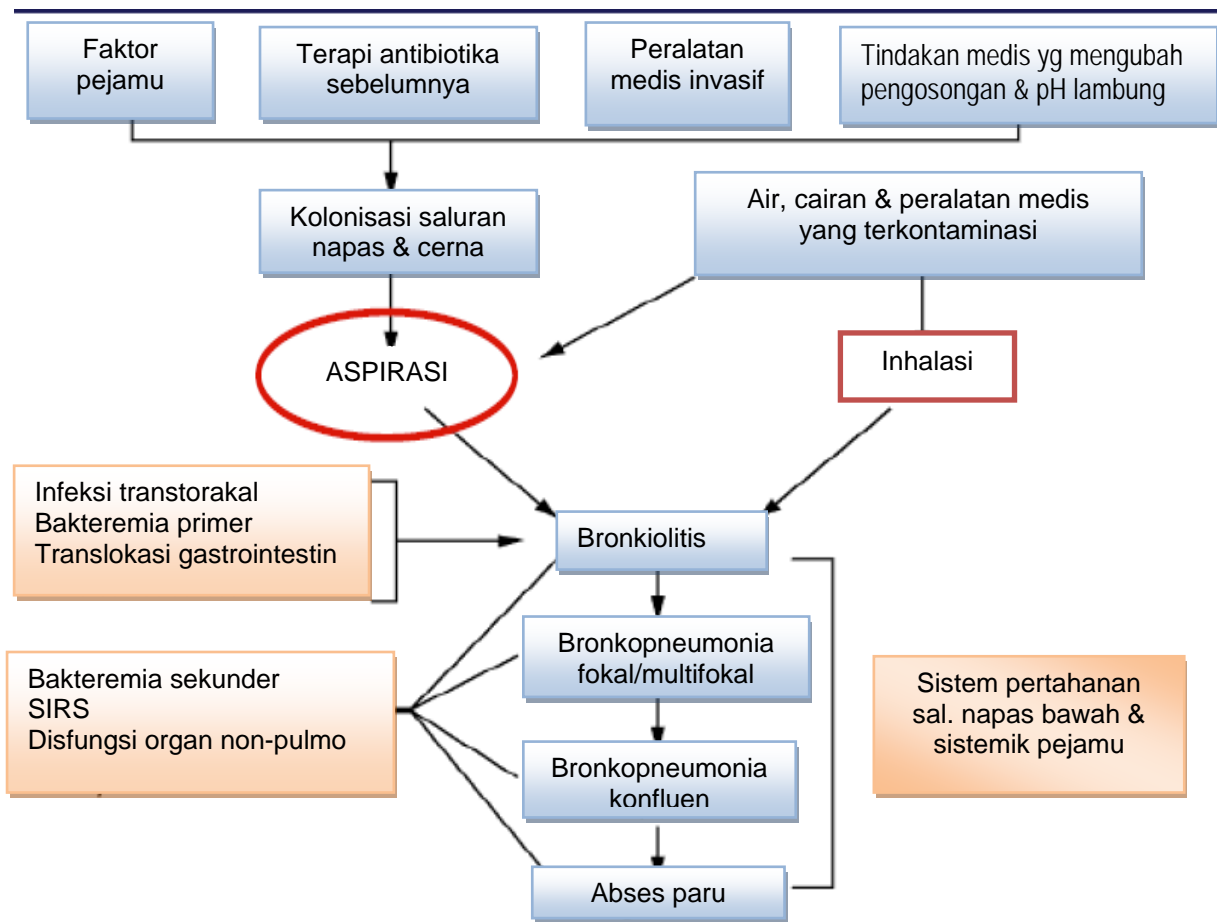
Faktor pejamu

Terapi antibiotika sebelumnya

Peralatan medis invasif

Tindakan medis yg mengubah pengosongan & pH lambung

Kolonisasi saluran napas & cerna

Air, cairan & peralatan medis yang terkontaminasi

ASPIRASI

Inhalasi

Infeksi transtorakal
Bakteremia primer
Translokasi gastrointestin

Bronkiolitis

Bronkopneumonia fokal/multifokal

Bakteremia sekunder
SIRS
Disfungsi organ non-pulmo

Sistem pertahanan sal. napas bawah & sistemik pejamu

Bronkopneumonia konfluen

Abses paru